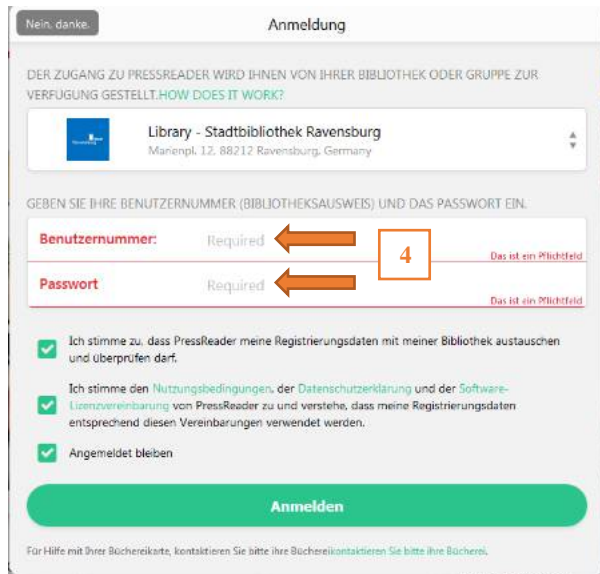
Nein, danke.
Anmeldung

DER ZUGANG ZU PRESSREADER WIRD IHNEN VON IHRER BIBLIOTHEK ODER GRUPPE ZUR VERFÜGUNG GESTELLT. HOW DOES IT WORK?

Library - Stadtbibliothek Ravensburg
Marienpl. 12, 88212 Ravensburg, Germany

GEBEN SIE IHRE BENUTZERNUMMER (BIBLIOTHEKSAUSWEIS) UND DAS PASSWORT EIN.

Benutzernummer: Required
4
Das ist ein Pflichtfeld

Passwort Required
Das ist ein Pflichtfeld

Ich stimme zu, dass PressReader meine Registrierungsdaten mit meiner Bibliothek austauschen und überprüfen darf.

Ich stimme den Nutzungsbedingungen, der Datenschutzerklärung und der Software-Lizenzvereinbarung von PressReader zu und verstehe, dass meine Registrierungsdaten entsprechend diesen Vereinbarungen verwendet werden.

Angemeldet bleiben

Anmelden

Für Hilfe mit Ihrer Büchereikarte, kontaktieren Sie bitte ihre Büchereikontaktieren Sie bitte ihre Bücherei.